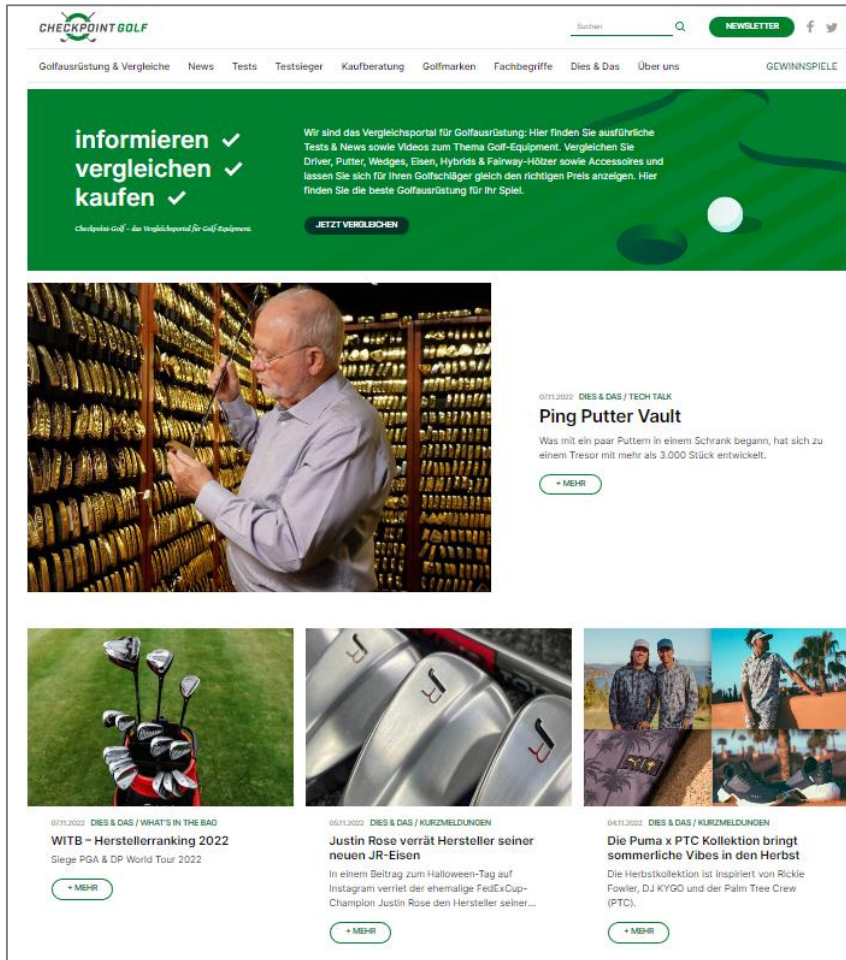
CHECKPOINT GOLF

Suchen

NEWSLETTER

Golfausrüstung & Vergleiche News Tests Testsieger Kaufberatung Golfmarken Fachbegriffe Dies & Das Über uns GEWINNSPIELE

informieren ✓
vergleichen ✓
kaufen ✓

Checkpoint-Golf – das Vergleichsportal für Golf-Equipment.

Wir sind das Vergleichsportal für Golfausrüstung: Hier finden Sie ausführliche Tests & News sowie Videos zum Thema Golf-Equipment. Vergleichen Sie Driver, Putter, Wedges, Eisen, Hybrids & Fairway-Hölzer sowie Accessoires und lassen Sie sich für Ihren Golfschläger gleich den richtigen Preis anzeigen. Hier finden Sie die beste Golfausrüstung für Ihr Spiel.

JETZT VERGLEICHEN

07.11.2022 DIES & DAS / TECH TALK

Ping Putter Vault

Was mit ein paar Puttern in einem Schrank begann, hat sich zu einem Tresor mit mehr als 3.000 Stück entwickelt.

+ MEHR

07.11.2022 DIES & DAS / WHAT'S IN THE BAG

WITB – Herstellerranking 2022

Siege PGA & DP World Tour 2022

+ MEHR

05.11.2022 DIES & DAS / KURZMELDUNGEN

Justin Rose verrät Hersteller seiner neuen JR-Eisen

In einem Beitrag zum Halloween-Tag auf Instagram verriet der ehemalige FedExCup-Champion Justin Rose den Hersteller seiner...

+ MEHR

04.11.2022 DIES & DAS / KURZMELDUNGEN

Die Puma x PTC Kollektion bringt sommerliche Vibes in den Herbst

Die Herbstkollektion ist inspiriert von Rickie Fowler, DJ KYGO und der Palm Tree Crew (PTC).

+ MEHR